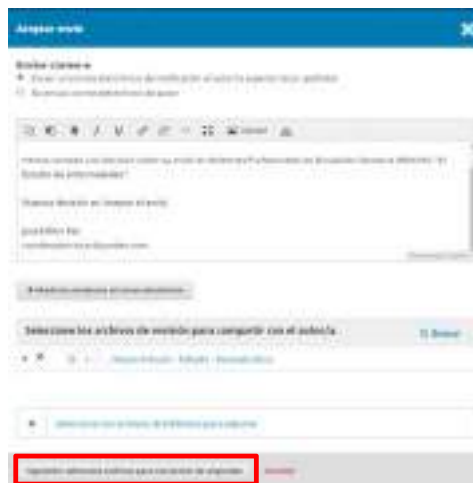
Aceptar envío

Enviar correo-e
Enviar un correo electrónico de notificación al autor/a: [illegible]
No enviar correo electrónico de aviso

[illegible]
Estudio de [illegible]

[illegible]

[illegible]
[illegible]

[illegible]

Seleccione los archivos de revisión para compartir con el autor/a

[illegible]

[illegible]

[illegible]    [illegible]